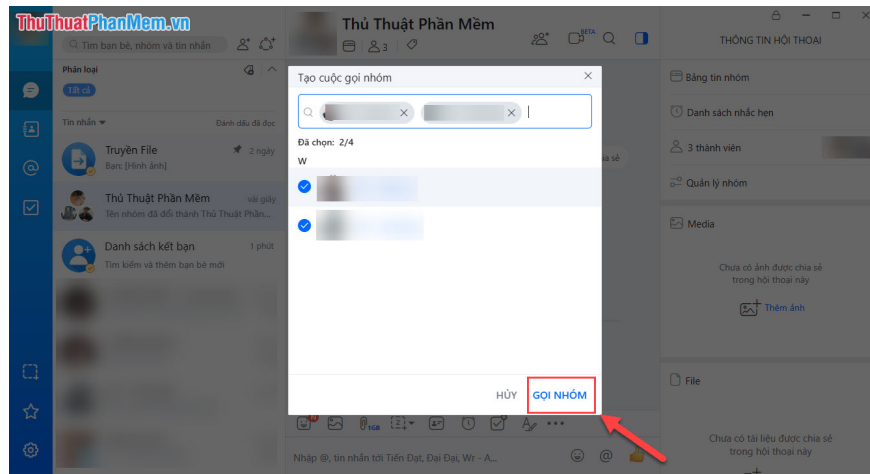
ThuThuatPhanMem.vn

Tìm bạn bè, nhóm và tin nhắn

Phân loại

Tất cả

Tin nhắn

Đánh dấu đã đọc

Truyền File

2 ngày

Bạn: [Hình ảnh]

Thủ Thuật Phần Mềm

vài giây

Tên nhóm đã đổi thành Thủ Thuật Phần...

Danh sách kết bạn

1 phút

Tìm kiếm và thêm bạn bè mới

Thủ Thuật Phần Mềm

3

BETA

THÔNG TIN HỘI THOẠI

Bảng tin nhóm

Danh sách nhắc hẹn

3 thành viên

Quản lý nhóm

Media

Chưa có ảnh được chia sẻ trong hội thoại này

Thêm ảnh

File

Chưa có tài liệu được chia sẻ trong hội thoại này

Tạo cuộc gọi nhóm

Đã chọn: 2/4

W

HỦY

GỌI NHÓM

Nhập @, tin nhắn tới Tiến Đạt, Đại Đại, Wr - A...